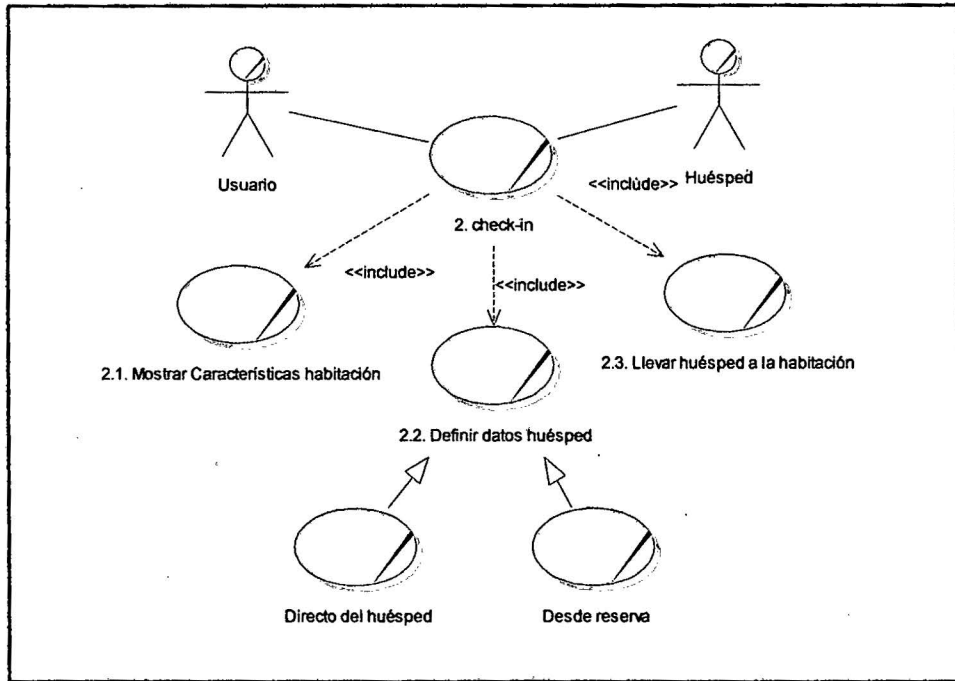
Usuario

Huésped

2. check-in

<<include>>

<<include>>

<<include>>

2.1. Mostrar Características habitación

2.2. Definir datos huésped

2.3. Llevar huésped a la habitación

Directo del huésped

Desde reserva